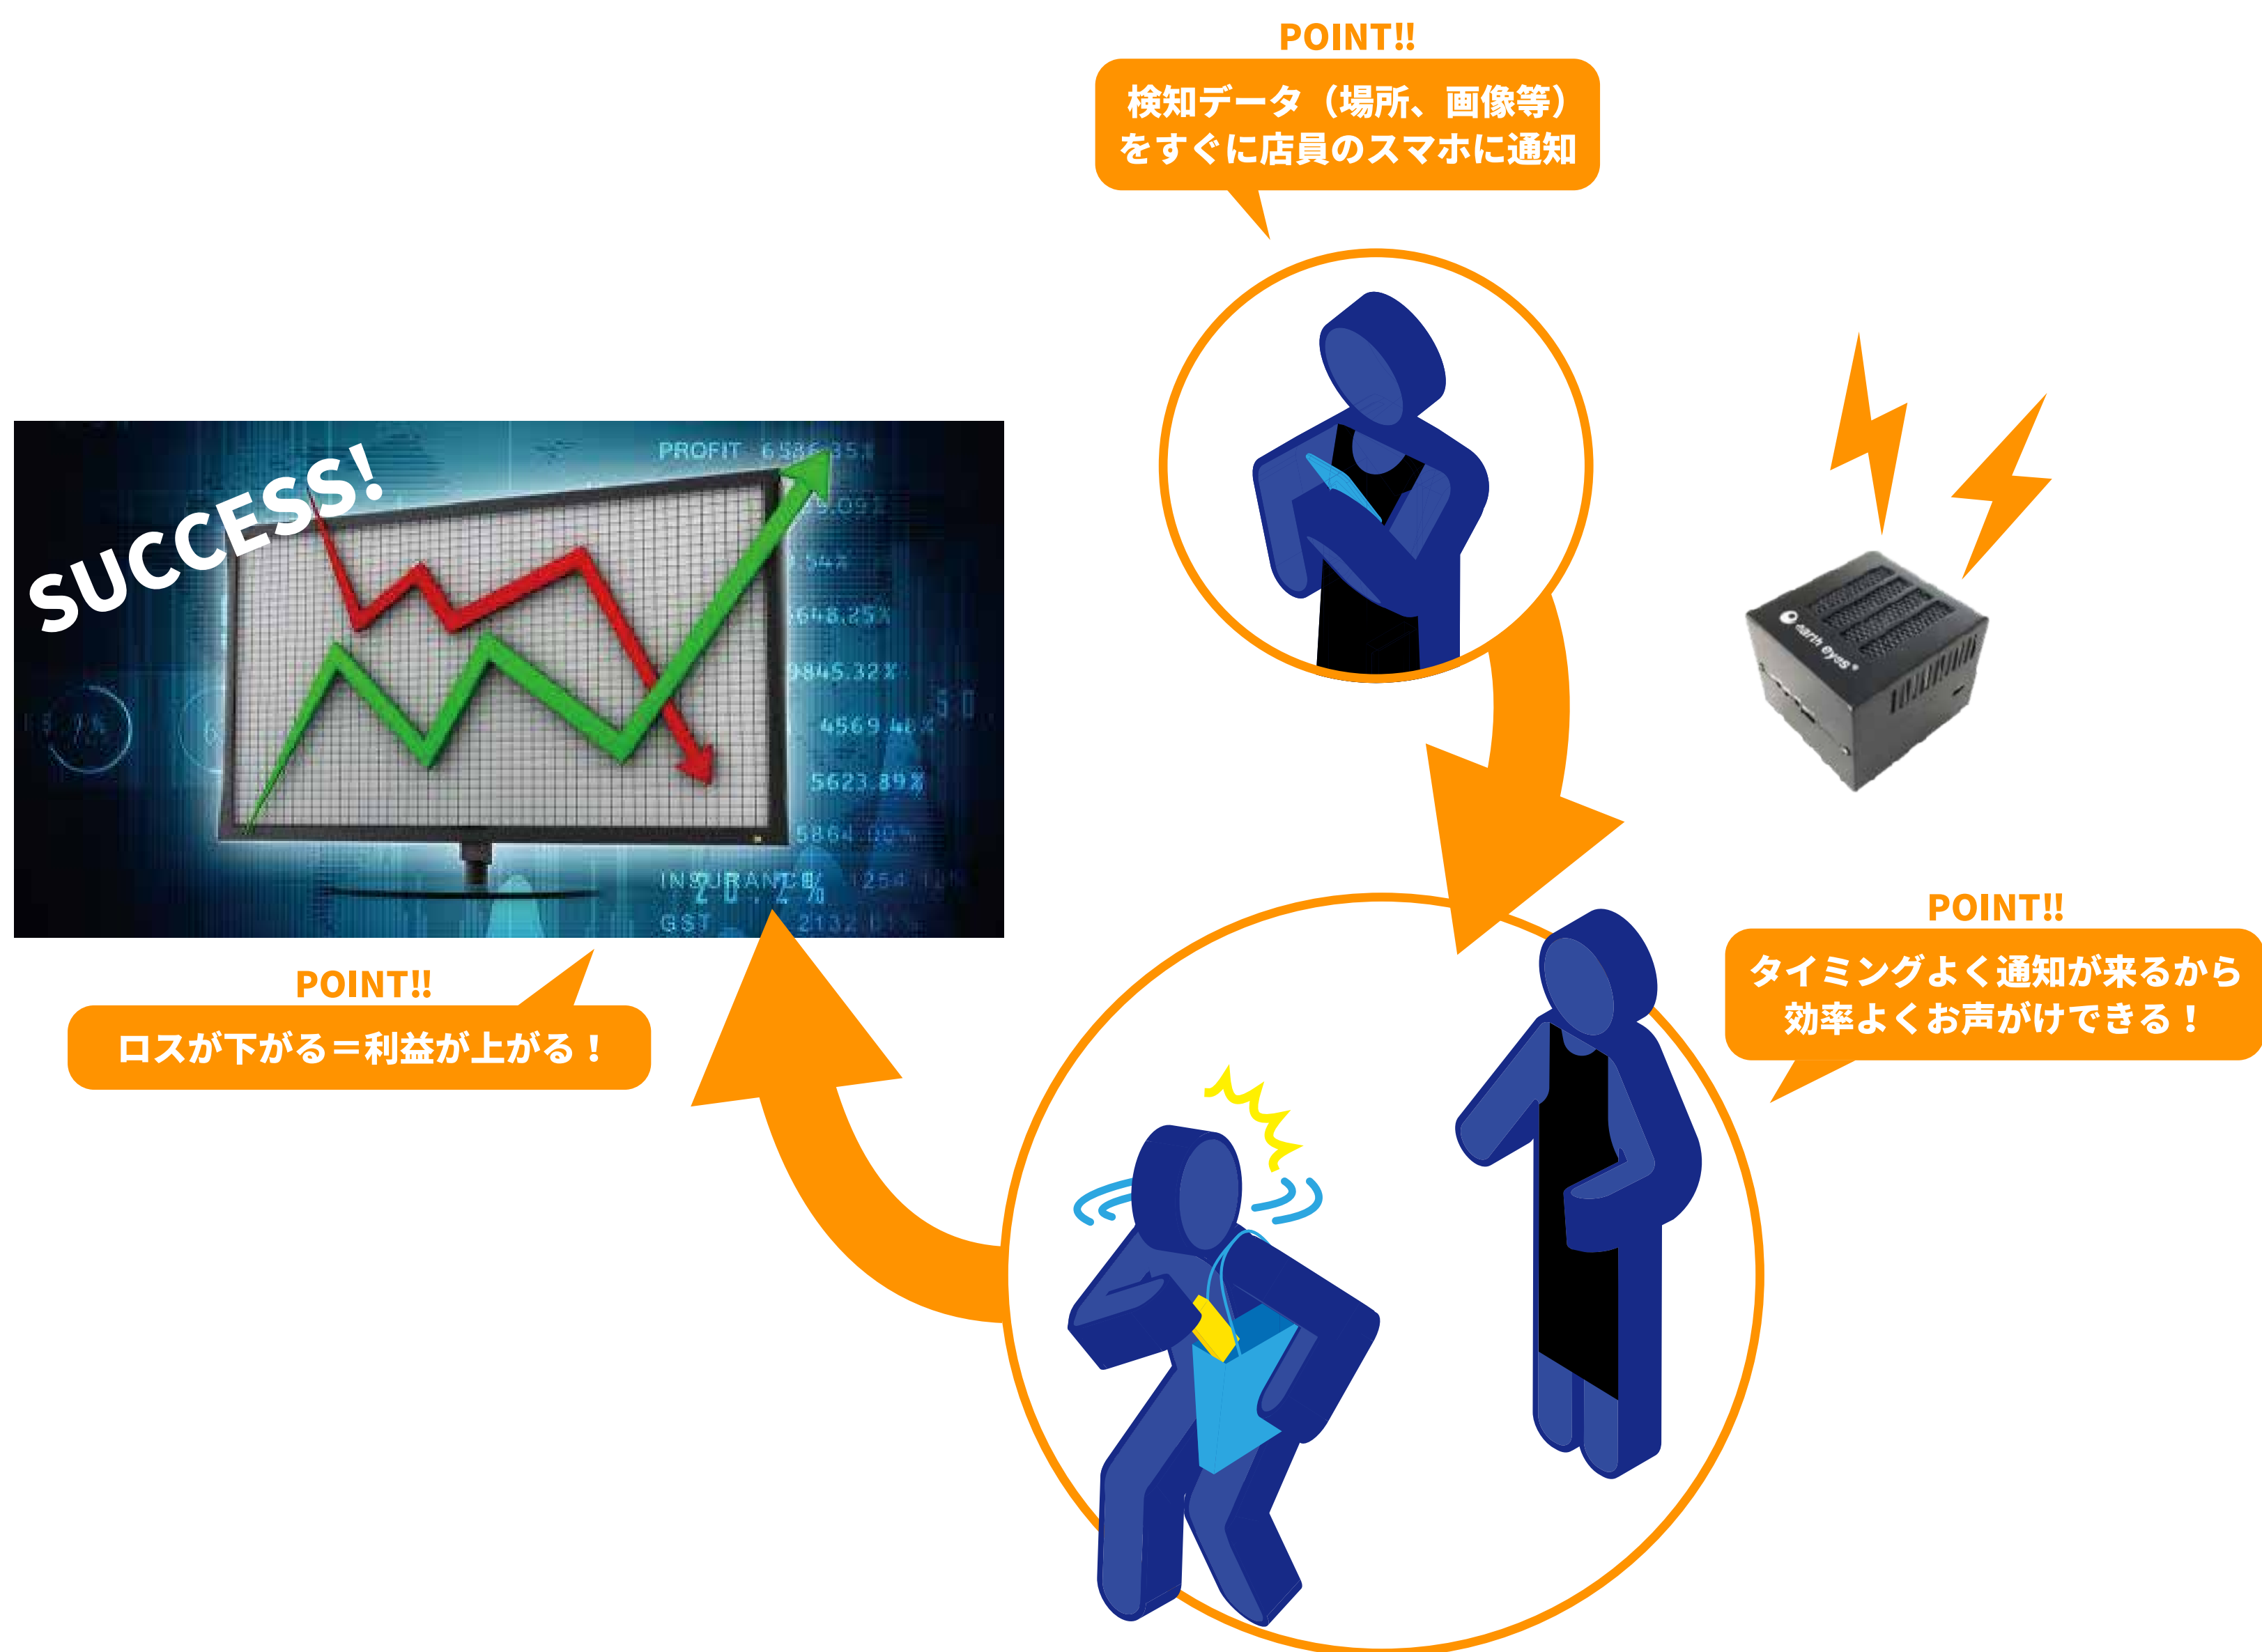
POINT!!
検知データ（場所、画像等）をすぐに店員のスマホに通知

SUCCESS!

PROFIT 6586351

5623.89%

INSURANCE

GST

earth eyes

POINT!!
タイミングよく通知が来るから効率よくお声がけできる！

POINT!!
ロスが下がる＝利益が上がる！